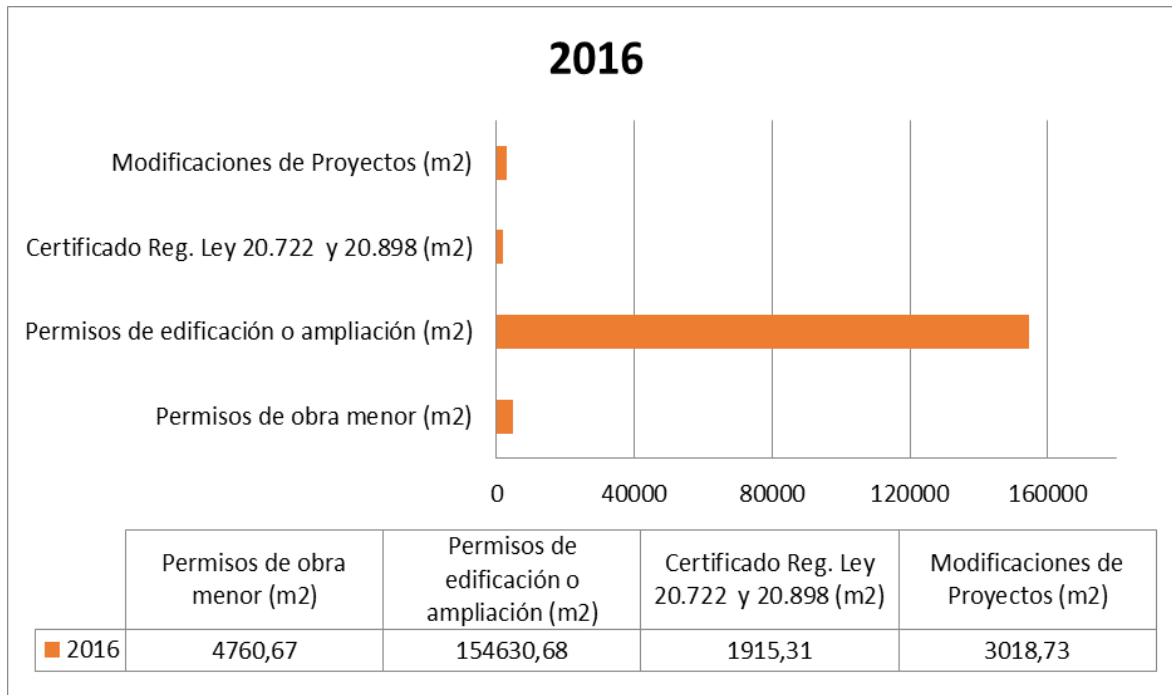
2016

Modificaciones de Proyectos (m2)

Certificado Reg. Ley 20.722 y 20.898 (m2)

Permisos de edificación o ampliación (m2)

Permisos de obra menor (m2)

0 40000 80000 120000 160000

| | Permisos de obra menor (m2) | Permisos de edificación o ampliación (m2) | Certificado Reg. Ley 20.722 y 20.898 (m2) | Modificaciones de Proyectos (m2) |
|---|---|---|---|---|
| 2016 | 4760,67 | 154630,68 | 1915,31 | 3018,73 |